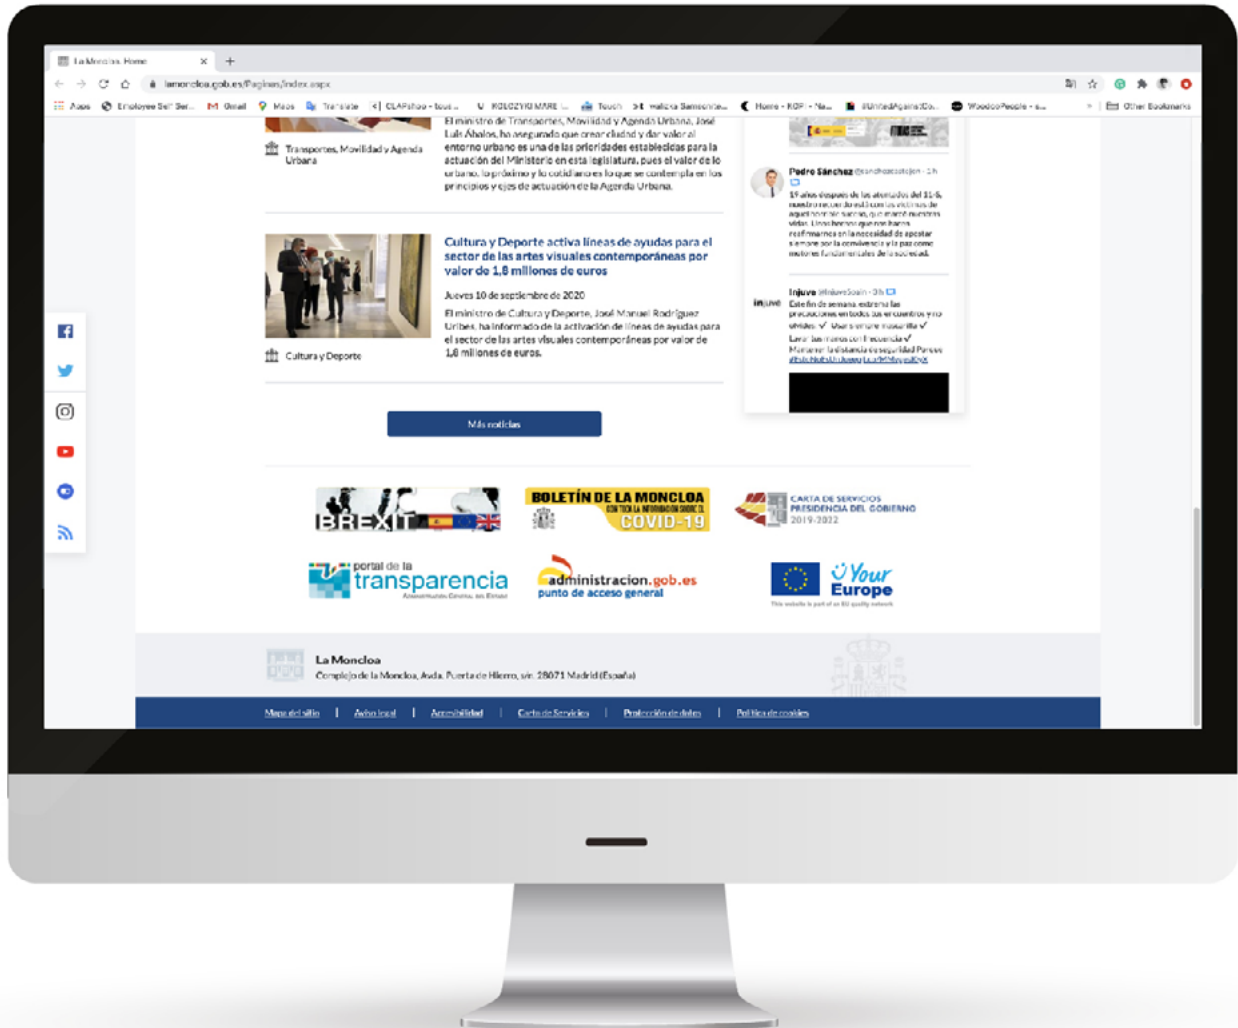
La Moncloa. Home

lamoncloa.gob.es/Paginas/index.aspx

Apps | Employee Self Ser... | Gmail | Maps | Translate | CLAPshop - ... | Touch | Home - ROF - ... | Other Bookmarks

El ministro de Transportes, Movilidad y Agenda Urbana, José Luis Ábalos, ha asegurado que crear ciudad y dar valor al entorno urbano es una de las prioridades establecidas para la actuación del Ministerio en esta legislatura, pues el valor de lo urbano, lo próximo y lo cotidiano es lo que se contempla en los principios y ejes de actuación de la Agenda Urbana.

Transportes, Movilidad y Agenda Urbana

Cultura y Deporte activa líneas de ayudas para el sector de las artes visuales contemporáneas por valor de 1,8 millones de euros

Jueves 10 de septiembre de 2020

El ministro de Cultura y Deporte, José Manuel Rodríguez Uribes, ha informado de la activación de líneas de ayudas para el sector de las artes visuales contemporáneas por valor de 1,8 millones de euros.

Cultura y Deporte

Más noticias

Pedro Sánchez @sanchezcastejon · 1h

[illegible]

Injuve @injuveSpain · 3h

Este fin de semana extrema las precauciones en todos los encuentros y no olvides: ✓ Usar siempre mascarilla ✓ Lavar las manos con frecuencia ✓ Mantener la distancia de seguridad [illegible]

BREXIT

BOLETÍN DE LA MONCLOA CON TODA LA INFORMACIÓN SOBRE EL COVID-19

CARTA DE SERVICIOS PRESIDENCIA DEL GOBIERNO 2019-2022

portal de la transparencia

administracion.gob.es punto de acceso general

Your Europe

La Moncloa
Complejo de la Moncloa, Avda. Puerta de Hierro, s/n. 28071 Madrid (España)

Mapa del sitio | Aviso legal | Accesibilidad | Carta de Servicios | Protección de datos | Política de cookies